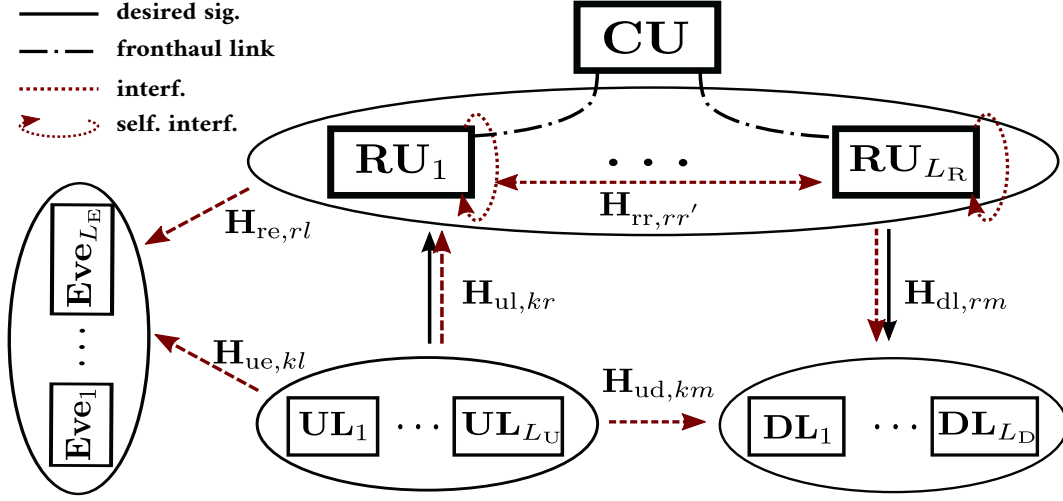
desired sig.
fronthaul link
interf.
self. interf.

CU

$\mathbf{RU}_1$ . . . $\mathbf{RU}_{L_\mathrm{R}}$

$\mathbf{H}_{\mathrm{rr},rr'}$

$\mathbf{H}_{\mathrm{re},rl}$

$\mathbf{Eve}_{L_\mathrm{E}}$
. . .
$\mathbf{Eve}_1$

$\mathbf{H}_{\mathrm{ul},kr}$

$\mathbf{H}_{\mathrm{dl},rm}$

$\mathbf{H}_{\mathrm{ue},kl}$

$\mathbf{H}_{\mathrm{ud},km}$

$\mathbf{UL}_1$ $\cdots$ $\mathbf{UL}_{L_\mathrm{U}}$

$\mathbf{DL}_1$ $\cdots$ $\mathbf{DL}_{L_\mathrm{D}}$